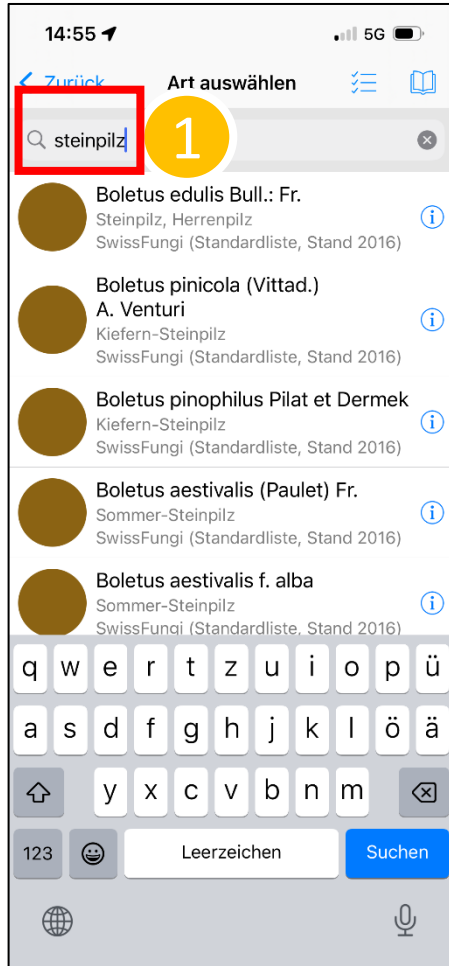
14:55 5G

Zurück Art auswählen

steinpilz 1

Boletus edulis Bull.: Fr.
Steinpilz, Herrenpilz
SwissFungi (Standardliste, Stand 2016)

Boletus pinicola (Vittad.) A. Venturi
Kiefern-Steinpilz
SwissFungi (Standardliste, Stand 2016)

Boletus pinophilus Pilat et Dermek
Kiefern-Steinpilz
SwissFungi (Standardliste, Stand 2016)

Boletus aestivalis (Paulet) Fr.
Sommer-Steinpilz
SwissFungi (Standardliste, Stand 2016)

Boletus aestivalis f. alba
Sommer-Steinpilz
SwissFungi (Standardliste, Stand 2016)

q w e r t z u i o p ü
a s d f g h j k l ö ä
y x c v b n m
123 Leerzeichen Suchen